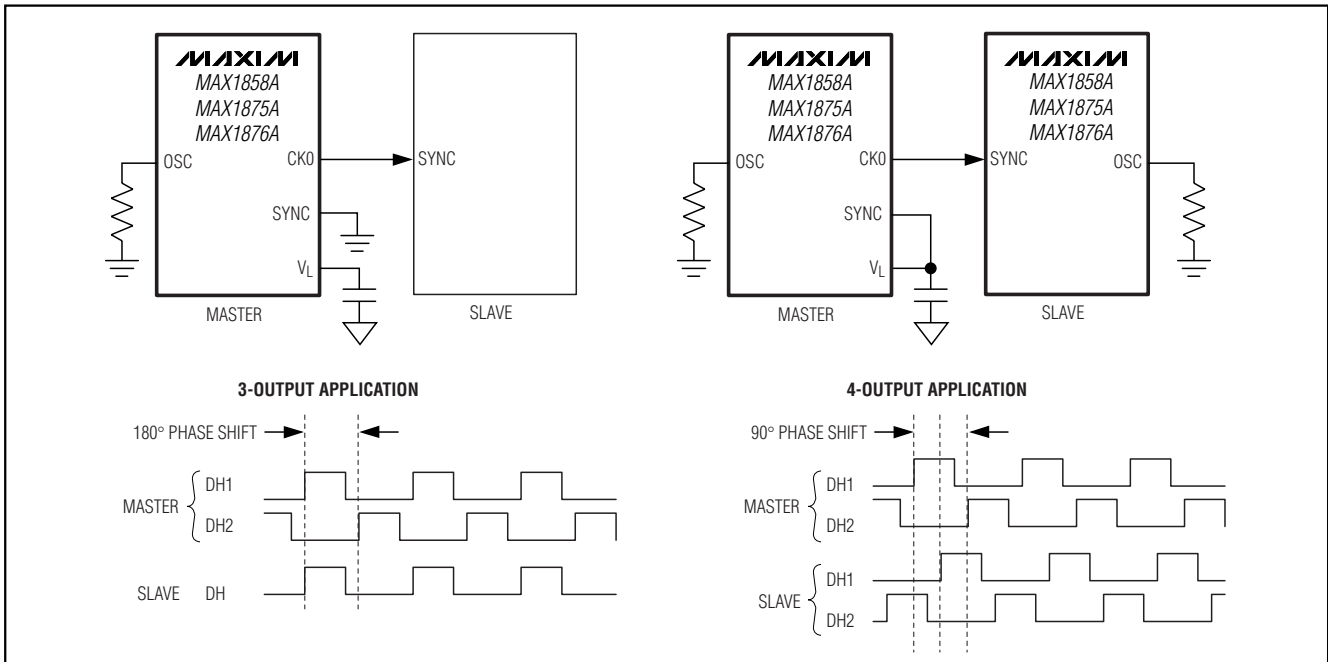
MAXIM
MAX1858A
MAX1875A
MAX1876A

OSC
CK0
SYNC
$V_L$
MASTER

SYNC
SLAVE

MAXIM
MAX1858A
MAX1875A
MAX1876A

OSC
CK0
SYNC
$V_L$
MASTER

MAXIM
MAX1858A
MAX1875A
MAX1876A

SYNC
OSC
SLAVE

3-OUTPUT APPLICATION

180° PHASE SHIFT

MASTER
DH1
DH2

SLAVE DH

4-OUTPUT APPLICATION

90° PHASE SHIFT

MASTER
DH1
DH2

SLAVE
DH1
DH2